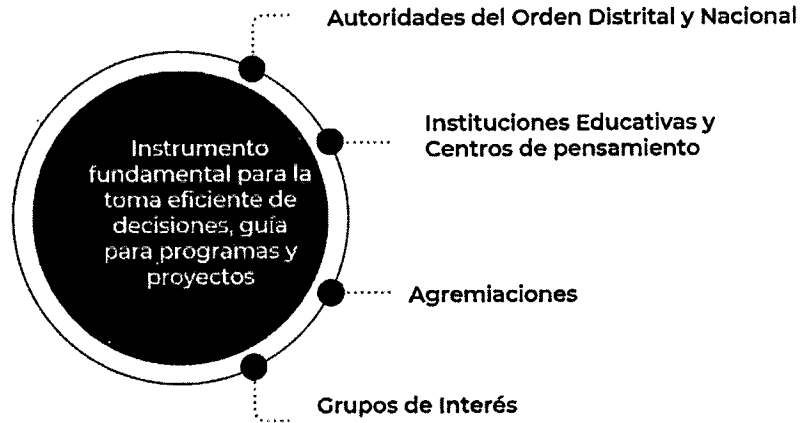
Instrumento fundamental para la toma eficiente de decisiones, guía para programas y proyectos

Autoridades del Orden Distrital y Nacional

Instituciones Educativas y Centros de pensamiento

Agremiaciones

Grupos de Interés